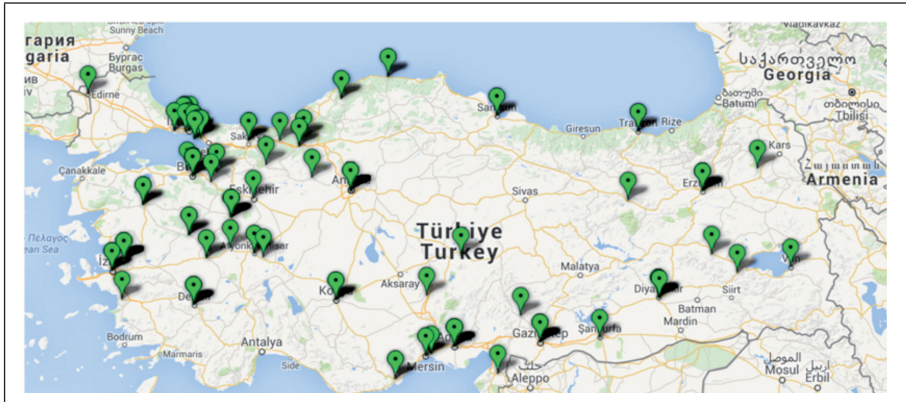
VLADIKAVKAZ
гария
garia
Sunny Beach
Бургас
Burgas
ив
Edirne
Çanakkale
Πελαγος
ean Sea
Iz
Sak
B
Eskişehir
An
Sam
Giresun
Tra
Rize
Batumi
საქართველო
Georgia
თბილისი
Tbilisi
Kars
Erz
Հայաստան
Armenia
Sivas
Türkiye
Turkey
Malatya
Diya
Siirt
Batman
Mardin
Şanlıurfa
Gaz
Aksaray
Ko
De
Bodrum
Marmaris
Antalya
Side
Mersin
حلب
Aleppo
Mosul
اربيل
Erbil